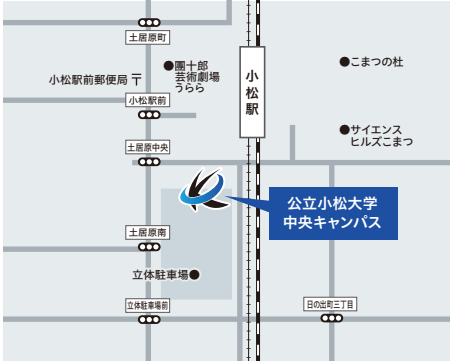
土居原町

●團十郎
芸術劇場
うらら

小松駅前郵便局

小松駅前

小松駅

●こまつの杜

●サイエンス
ヒルズこまつ

土居原中央

公立小松大学
中央キャンパス

土居原南

立体駐車場●

立体駐車場前

日の出町三丁目